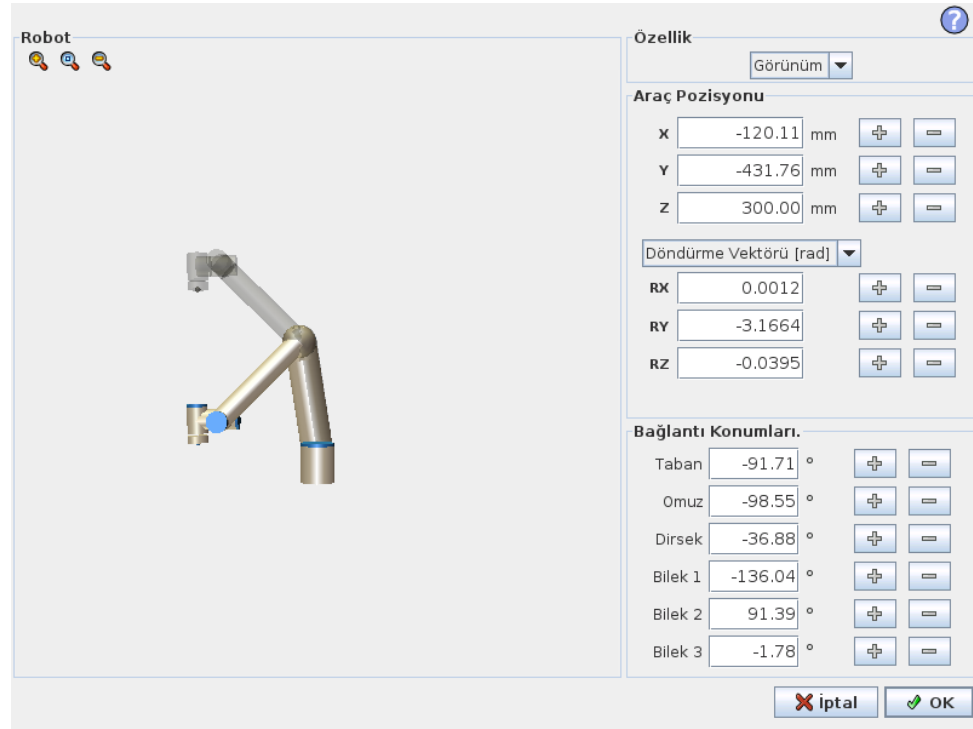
Robot

Özellik

Görünüm

Araç Pozisyonu

X -120.11 mm
Y -431.76 mm
Z 300.00 mm

Döndürme Vektörü [rad]

RX 0.0012
RY -3.1664
RZ -0.0395

Bağlantı Konumları.

Taban -91.71 °
Omuz -98.55 °
Dirsek -36.88 °
Bilek 1 -136.04 °
Bilek 2 91.39 °
Bilek 3 -1.78 °

İptal
OK